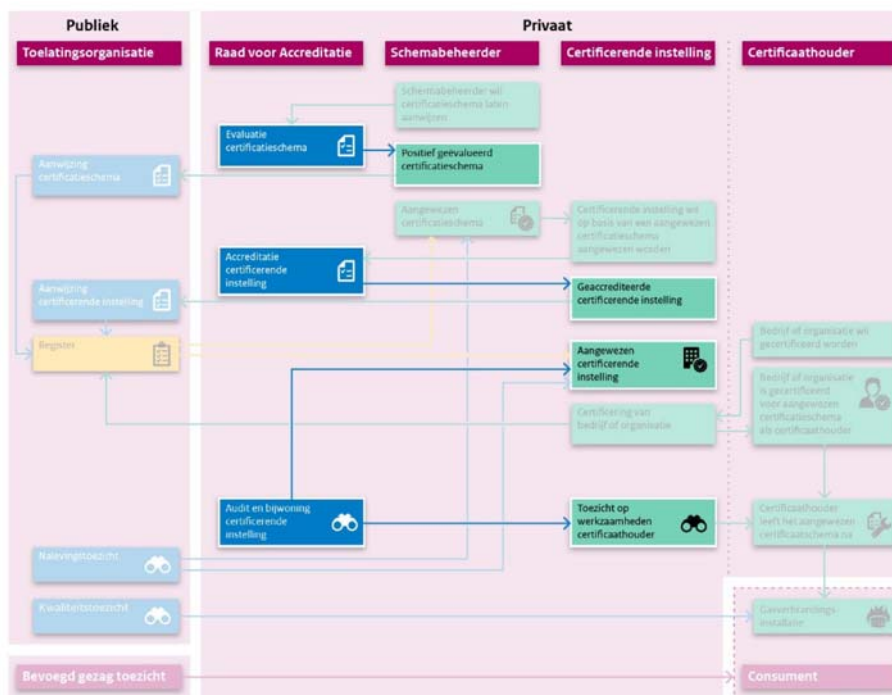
Publiek

Privaat

Toelatingsorganisatie

Raad voor Accreditatie

Schemabeheerder

Certificerende instelling

Certificaathouder

Schemabeheerder wil certificatieschema laten aanwijzen

Evaluatie certificatieschema

Positief geëvalueerd certificatieschema

Aanwijzing certificatieschema

Aangewezen certificatieschema

Certificerende instelling wil op basis van een aangewezen certificatieschema aangewezen worden

Accreditatie certificerende instelling

Geaccrediteerde certificerende instelling

Aanwijzing certificerende instelling

Register

Aangewezen certificerende instelling

Bedrijf of organisatie wil gecertificeerd worden

Bedrijf of organisatie is gecertificeerd voor aangewezen certificatieschema als certificaathouder

Certificering van bedrijf of organisatie

Audit en bijwoning certificerende instelling

Toezicht op werkzaamheden certificaathouder

Certificaathouder leeft het aangewezen certificaatschema na

Nalevingtoezicht

Kwaliteitstoezicht

Gecertificeerde installatie

Bevoegd gezag toezicht

Consument